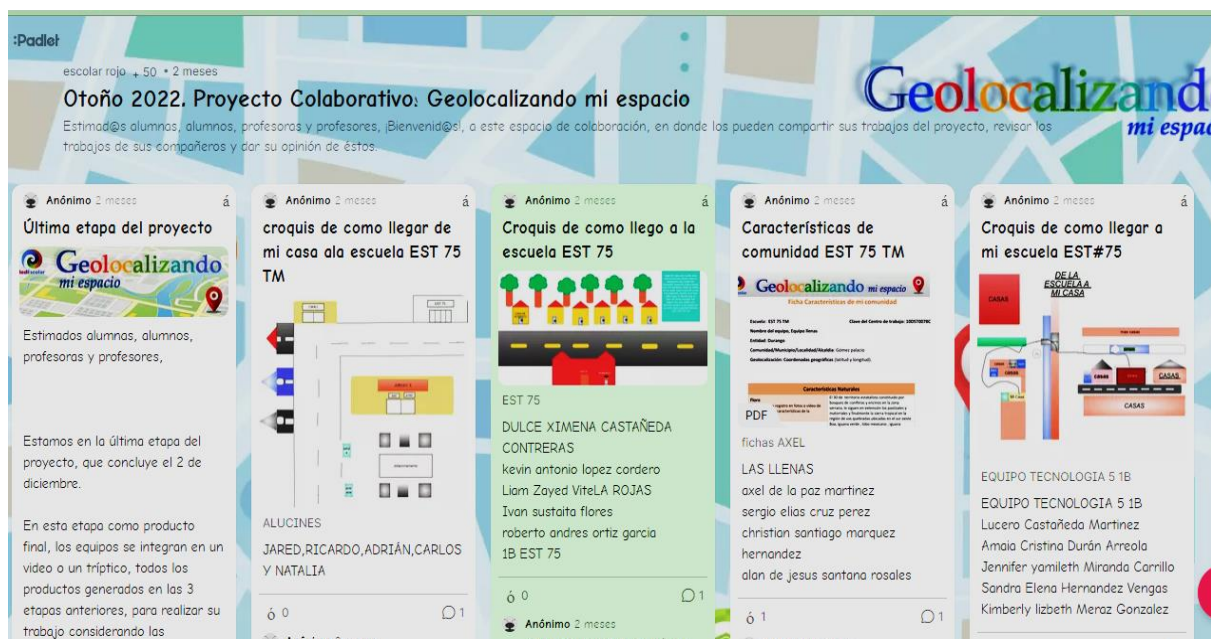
:Padlet

escolar rojo + 50 • 2 meses

Otoño 2022. Proyecto Colaborativo: Geolocalizando mi espacio

Estimad@s alumnas, alumnos, profesoras y profesores, ¡Bienvenid@s!, a este espacio de colaboración, en donde los pueden compartir sus trabajos del proyecto, revisar los trabajos de sus compañeros y dar su opinión de éstos.

Geolocalizand
mi espac

Anônimo 2 meses

Última etapa del proyecto

Geolocalizando
mi espacio

Estimados alumnas, alumnos, profesoras y profesores,

Estamos en la última etapa del proyecto, que concluye el 2 de diciembre.

En esta etapa como producto final, los equipos se integran en un video o un tríptico, todos los productos generados en las 3 etapas anteriores, para realizar su trabajo considerando las

Anônimo 2 meses

croquis de como llegar de mi casa ala escuela EST 75 TM

ALUCINES

JARED,RICARDO,ADRIÁN,CARLOS Y NATALIA

0 1

Anônimo 2 meses

Croquis de como llego a la escuela EST 75

EST 75

DULCE XIMENA CASTAÑEDA CONTRERAS
kevin antonio lopez cordero
Liam Zayed ViteLA ROJAS
Ivan sustaita flores
roberto andres ortiz garcia
1B EST 75

0 1

Anônimo 2 meses

Anônimo 2 meses

Características de comunidad EST 75 TM

Geolocalizando mi espacio
Ficha Características de mi comunidad
Características Naturales

PDF

fichas AXEL

LAS LLENAS
axel de la paz martinez
sergio elias cruz perez
christian santiago marquez hernandez
alan de jesus santana rosales

1 1

Anônimo 2 meses

Croquis de como llegar a mi escuela EST#75

DE LA ESCUELA A MI CASA
CASAS
CASAS
CASAS

EQUIPO TECNOLOGIA 5 1B

EQUIPO TECNOLOGIA 5 1B
Lucero Castañeda Martinez
Amaia Cristina Durán Arreola
Jennifer yamileth Miranda Carrillo
Sandra Elena Hernandez Vengas
Kimberly lizbeth Meraz Gonzalez